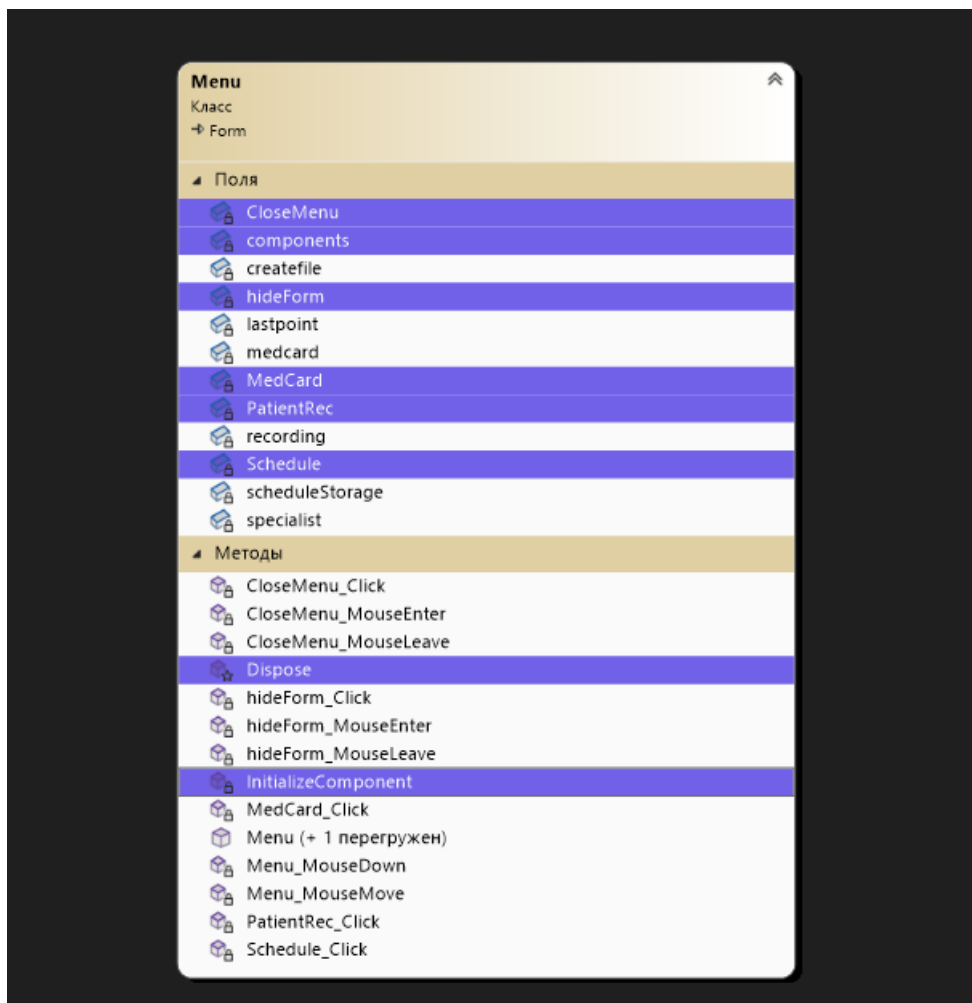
Menu
Класс
→ Form

Поля
CloseMenu
components
createfile
hideForm
lastpoint
medcard
MedCard
PatientRec
recording
Schedule
scheduleStorage
specialist

Методы
CloseMenu_Click
CloseMenu_MouseEnter
CloseMenu_MouseLeave
Dispose
hideForm_Click
hideForm_MouseEnter
hideForm_MouseLeave
InitializeComponent
MedCard_Click
Menu (+ 1 перегружен)
Menu_MouseDown
Menu_MouseMove
PatientRec_Click
Schedule_Click